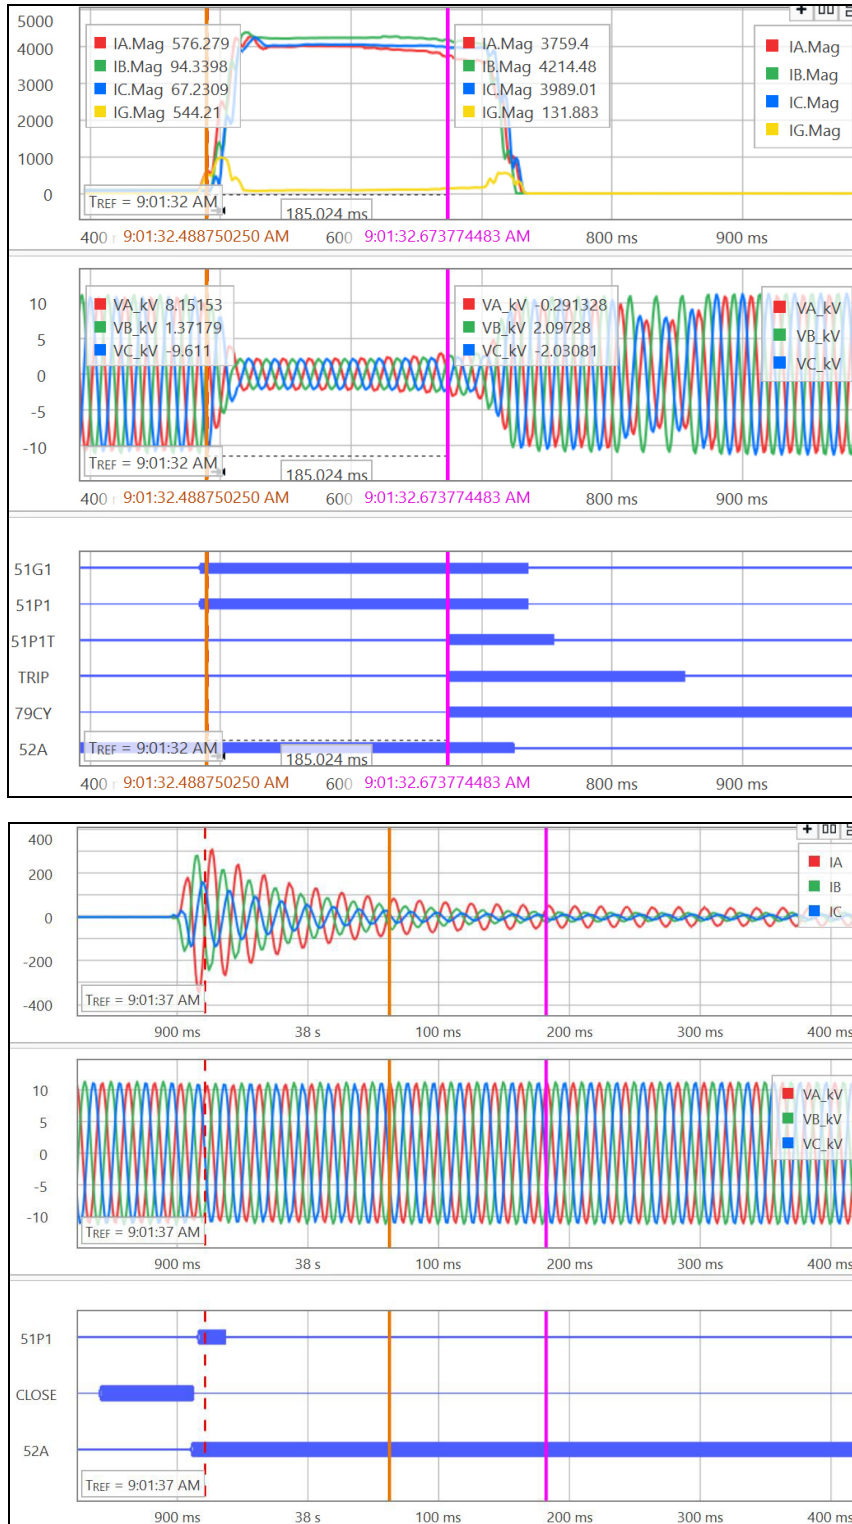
5000
4000
3000
2000
1000
0

IA.Mag 576.279
IB.Mag 94.3398
IC.Mag 67.2309
IG.Mag 544.21

IA.Mag 3759.4
IB.Mag 4214.48
IC.Mag 3989.01
IG.Mag 131.883

IA.Mag
IB.Mag
IC.Mag
IG.Mag

TREF = 9:01:32 AM
185.024 ms
400 9:01:32.488750250 AM 600 9:01:32.673774483 AM 800 ms 900 ms

10
5
0
-5
-10

VA_kV 8.15153
VB_kV 1.37179
VC_kV -9.611

VA_kV -0.291328
VB_kV 2.09728
VC_kV -2.03081

VA_kV
VB_kV
VC_kV

TREF = 9:01:32 AM
185.024 ms
400 9:01:32.488750250 AM 600 9:01:32.673774483 AM 800 ms 900 ms

51G1
51P1
51P1T
TRIP
79CY
52A

TREF = 9:01:32 AM
185.024 ms
400 9:01:32.488750250 AM 600 9:01:32.673774483 AM 800 ms 900 ms

400
200
0
-200
-400

IA
IB
IC

TREF = 9:01:37 AM
900 ms 38 s 100 ms 200 ms 300 ms 400 ms

10
5
0
-5
-10

VA_kV
VB_kV
VC_kV

TREF = 9:01:37 AM
900 ms 38 s 100 ms 200 ms 300 ms 400 ms

51P1
CLOSE
52A

TREF = 9:01:37 AM
900 ms 38 s 100 ms 200 ms 300 ms 400 ms